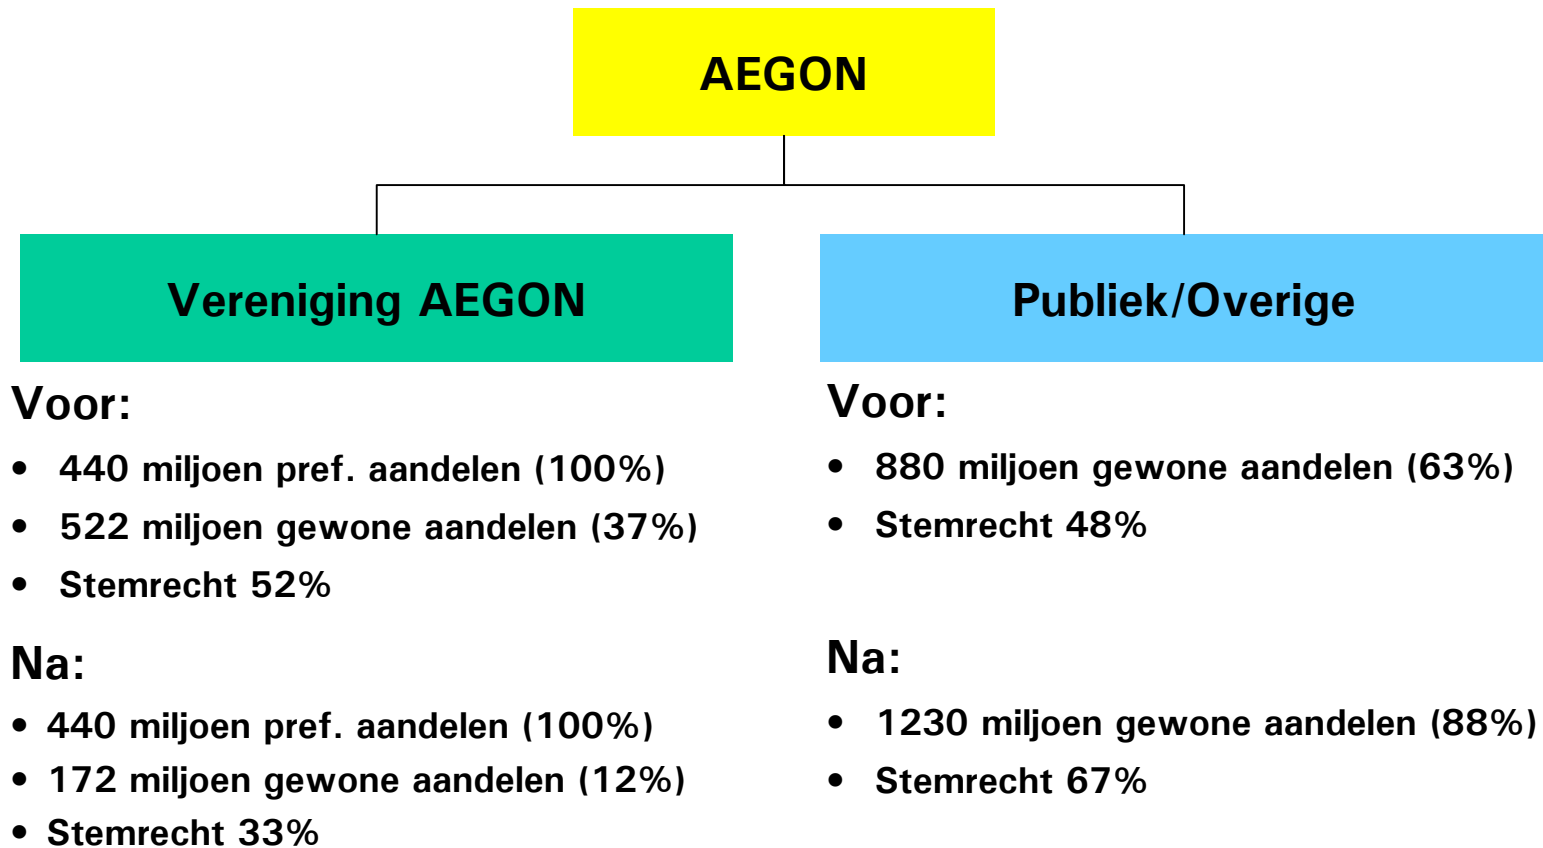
AEGON

Vereniging AEGON

Voor:

- 440 miljoen pref. aandelen (100%)
- 522 miljoen gewone aandelen (37%)
- Stemrecht 52%

Na:

- 440 miljoen pref. aandelen (100%)
- 172 miljoen gewone aandelen (12%)
- Stemrecht 33%

Publiek/Overige

Voor:

- 880 miljoen gewone aandelen (63%)
- Stemrecht 48%

Na:

- 1230 miljoen gewone aandelen (88%)
- Stemrecht 67%